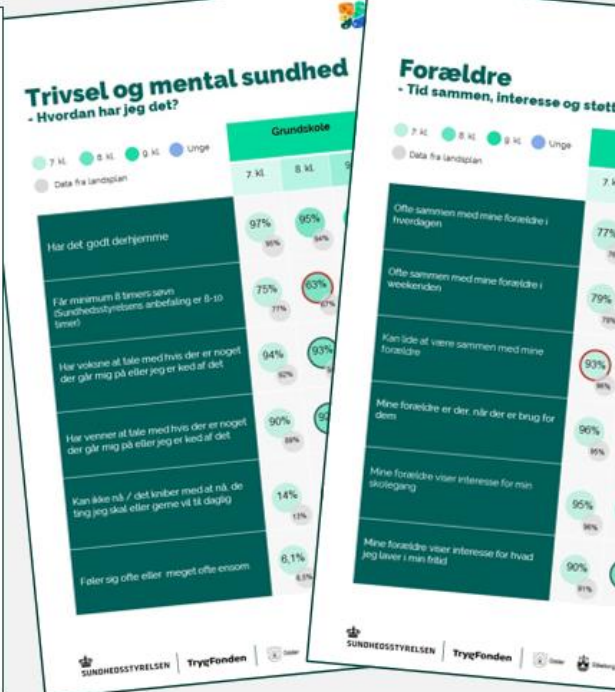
Trivsel og mental sundhed
- Hvordan har jeg det?

7. kl. 8. kl. 9. kl. Unge
Data fra landsplan

| | Grundskole | | |
|---|---|---|---|
| | 7. kl. | 8. kl. | 9 |
| Har det godt derhjemme | 97% 96% | 95% 94% | |
| Får minimum 8 timers søvn (Sundhedsstyrelsens anbefaling er 8-10 timer) | 75% 77% | 63% 67% | |
| Har voksne at tale med hvis der er noget der går mig på eller jeg er ked af det | 94% 92% | 93% | |
| Har venner at tale med hvis der er noget der går mig på eller jeg er ked af det | 90% 89% | 9 | |
| Kan ikke nå / det kniber med at nå, de ting jeg skal eller gerne vil til daglig | 14% 13% | | |
| Føler sig ofte eller meget ofte ensom | 6,1% 6,1% | | |

SUNDHEDSSTYRELSEN | TrygFonden

Forældre
- Tid sammen, interesse og støtt

7. kl. 8. kl. 9. kl. Unge
Data fra landsplan

| | 7. k |
|---|---|
| Ofte sammen med mine forældre i hverdagen | 77% 76% |
| Ofte sammen med mine forældre i weekenden | 79% 79% |
| Kan lide at være sammen med mine forældre | 93% 96% |
| Mine forældre er der, når der er brug for dem | 96% 95% |
| Mine forældre viser interesse for min skolegang | 95% 96% |
| Mine forældre viser interesse for hvad jeg laver i min fritid | 90% 91% |

SUNDHEDSSTYRELSEN | TrygFonden